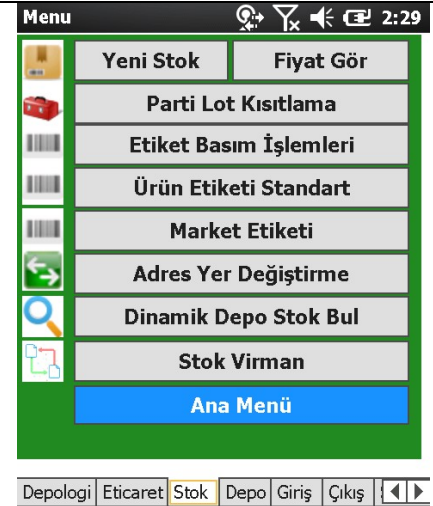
Menu 2:29

Yeni Stok
Fiyat Gör
Parti Lot Kısıtlama
Etiket Basım İşlemleri
Ürün Etiketi Standart
Market Etiketi
Adres Yer Değiştirme
Dinamik Depo Stok Bul
Stok Virman
Ana Menü

Depologi | Eticaret | Stok | Depo | Giriş | Çıkış | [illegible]